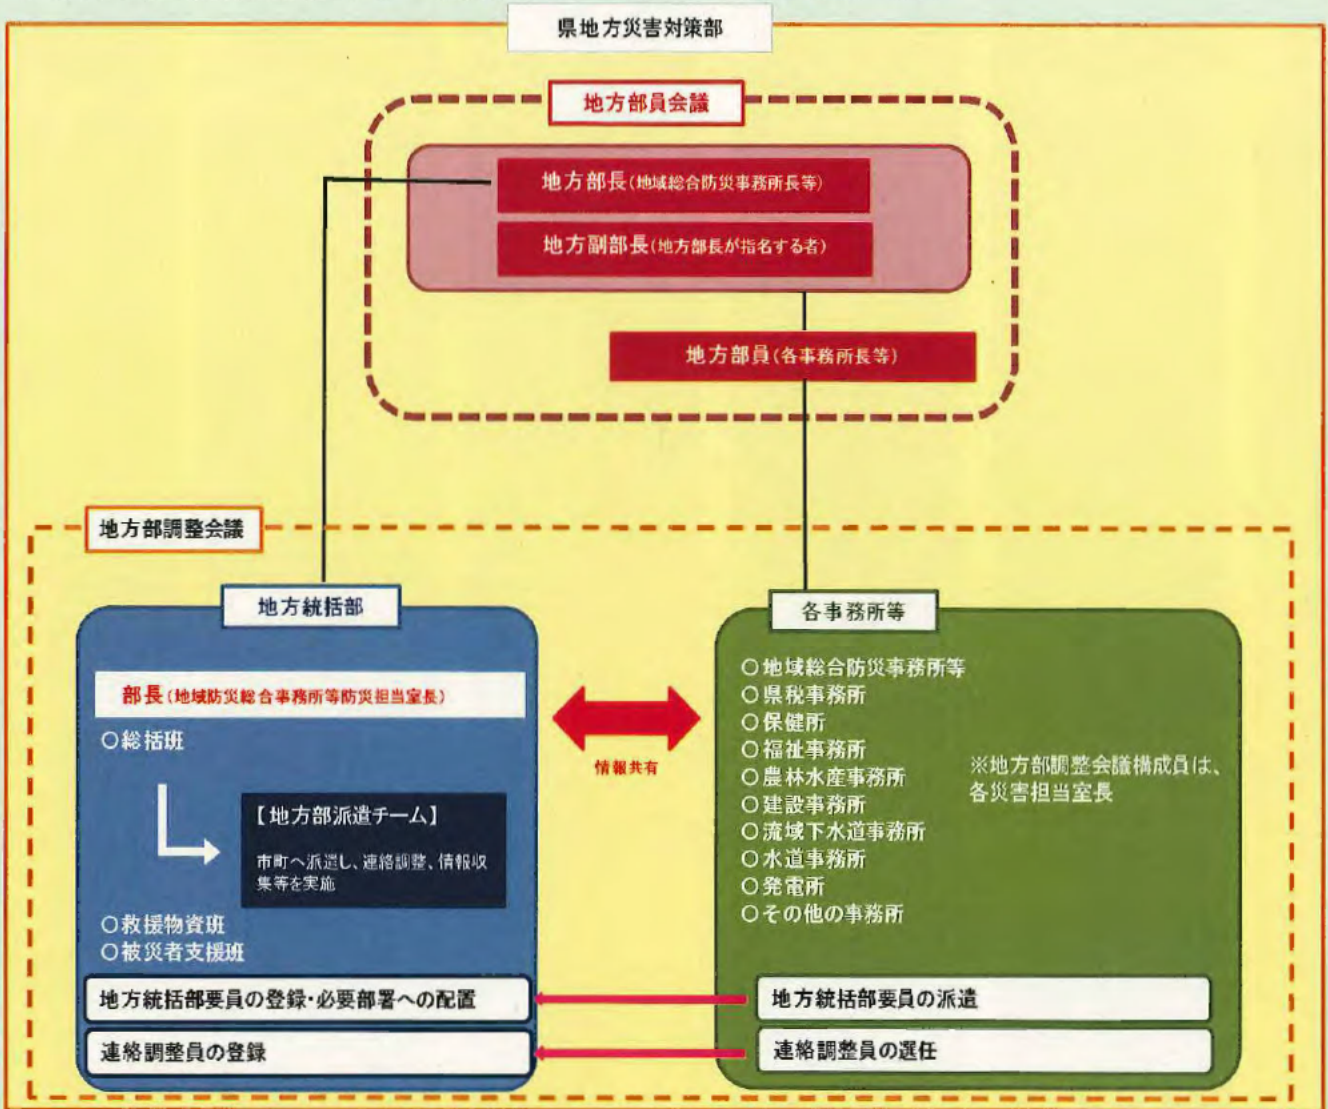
県地方災害対策部

地方部員会議

地方部長（地域総合防災事務所長等）

地方副部長（地方部長が指名する者）

地方部員（各事務所長等）

地方部調整会議

地方統括部

部長（地域防災総合事務所等防災担当室長）

○総括班

【地方部派遣チーム】

市町へ派遣し、連絡調整、情報収集等を実施

○救援物資班
○被災者支援班

情報共有

各事務所等

○地域総合防災事務所等
○県税事務所
○保健所
○福祉事務所
○農林水産事務所
○建設事務所
○流域下水道事務所
○水道事務所
○発電所
○その他の事務所

※地方部調整会議構成員は、各災害担当室長

地方統括部要員の登録・必要部署への配置

地方統括部要員の派遣

連絡調整員の登録

連絡調整員の選任